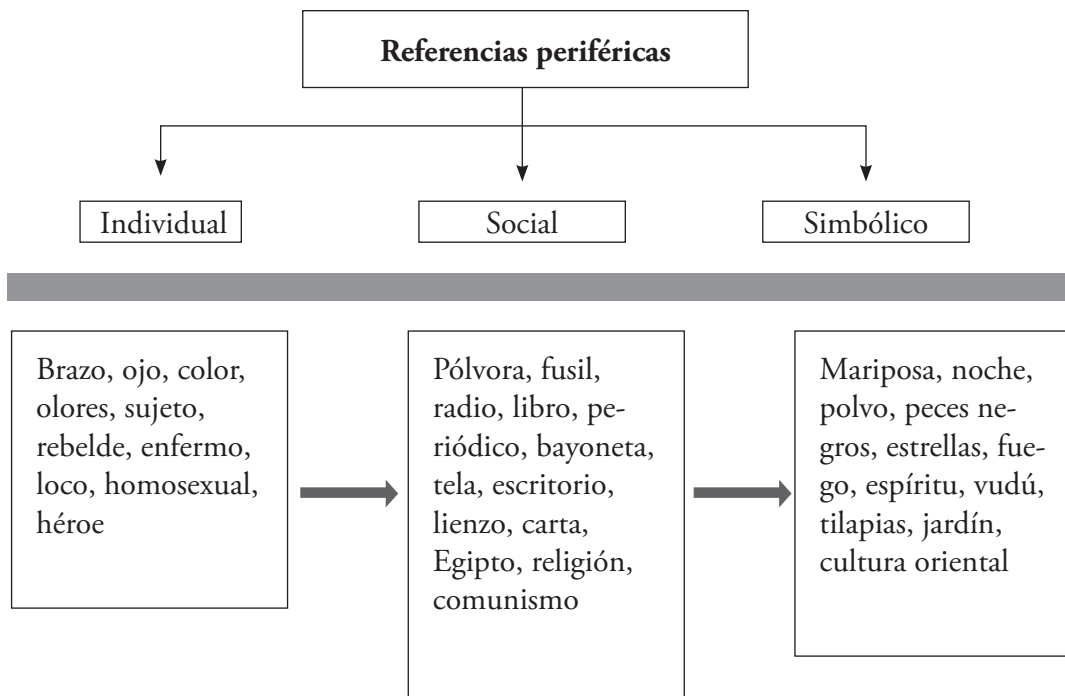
**Referencias periféricas**

Individual

Social

Simbólico

Brazo, ojo, color, olores, sujeto, rebelde, enfermo, loco, homosexual, héroe

Pólvora, fusil, radio, libro, periódico, bayoneta, tela, escritorio, lienzo, carta, Egipto, religión, comunismo

Mariposa, noche, polvo, peces negros, estrellas, fuego, espíritu, vudú, tilapias, jardín, cultura oriental